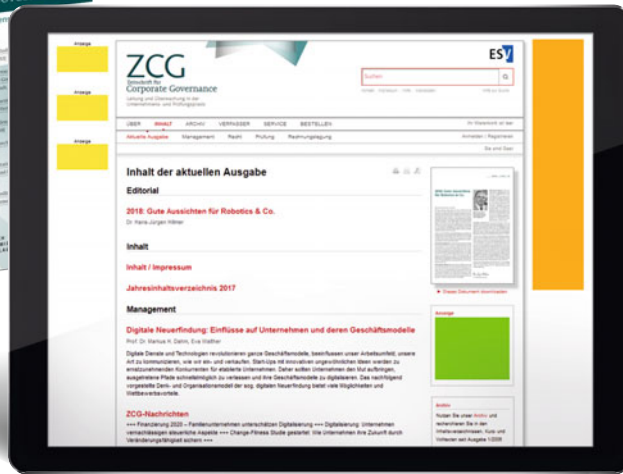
Anzeige

Anzeige

Anzeige

ZCG
Zeitschrift für Corporate Governance
Leitung und Überwachung in der Unternehmens- und Prüfungspraxis

ESV

Suchen

ÜBER INHALT ARCHIV VERFASSER SERVICE BESTELLEN

Aktuelle Ausgabe Management Recht Prüfung Rechnungslegung

Anmelden | Registrieren

Inhalt der aktuellen Ausgabe

Editorial

2018: Gute Aussichten für Robotics & Co.

Dr. Hans-Jürgen Hillmer

Inhalt

Inhalt / Impressum

Jahresinhaltsverzeichnis 2017

Management

Digitale Neuerfindung: Einflüsse auf Unternehmen und deren Geschäftsmodelle

Prof. Dr. Markus H. Dahm, Eva Walther

Digitale Dienste und Technologien revolutionieren ganze Geschäftsmodelle, beeinflussen unser Arbeitsumfeld, unsere Art zu kommunizieren, wie wir ein- und verkaufen. Start-Ups mit innovativen ungewöhnlichen Ideen werden zu ernstzunehmenden Konkurrenten für etablierte Unternehmen. Daher sollten Unternehmen den Mut aufbringen, ausgetretene Pfade schnellstmöglich zu verlassen und ihre Geschäftsmodelle zu digitalisieren. Das nachfolgend vorgestellte Denk- und Organisationsmodell der sog. digitalen Neuerfindung bietet viele Möglichkeiten und Wettbewerbsvorteile.

ZCG-Nachrichten

+++ Finanzierung 2020 – Familienunternehmen unterschätzen Digitalisierung +++ Digitalisierung: Unternehmen vernachlässigen steuerliche Aspekte +++ Change-Fitness Studie gestartet: Wie Unternehmen ihre Zukunft durch Veränderungsfähigkeit sichern +++

Dieses Dokument downloaden

Anzeige

Archiv

Nutzen Sie unser Archiv und recherchieren Sie in den Inhaltsverzeichnissen, Kurz- und Volltexten seit Ausgabe 1/2006